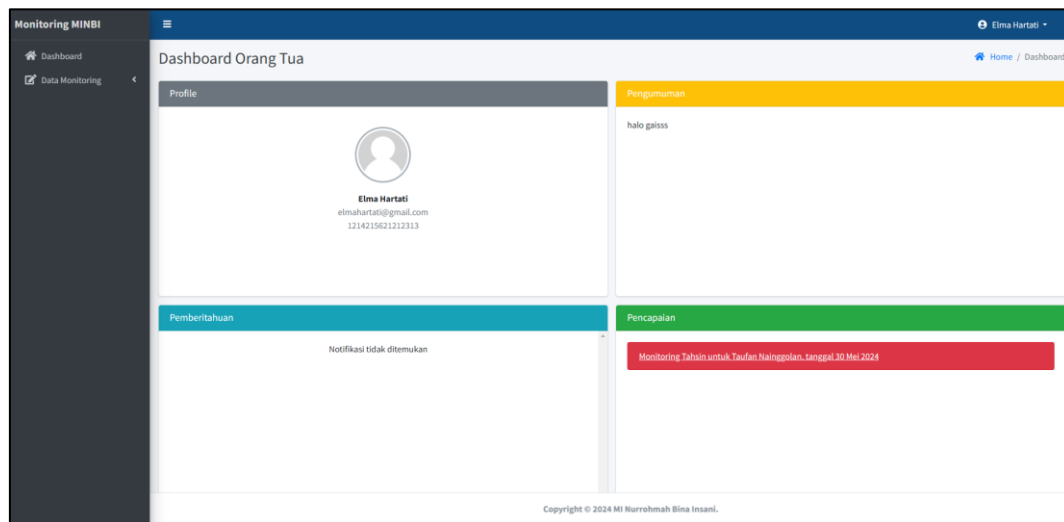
Monitoring MINBI

Dashboard

Data Monitoring

≡

Elma Hartati

Dashboard Orang Tua

Home / Dashboard

Profile

Elma Hartati
elmahartati@gmail.com
1214215621212313

Pengumuman

halo gaisss

Pemberitahuan

Notifikasi tidak ditemukan

Pencapaian

Monitoring Tahsin untuk Taufan Nainggolan, tanggal 30 Mei 2024

Copyright © 2024 MI Nurrohmah Bina Insani.